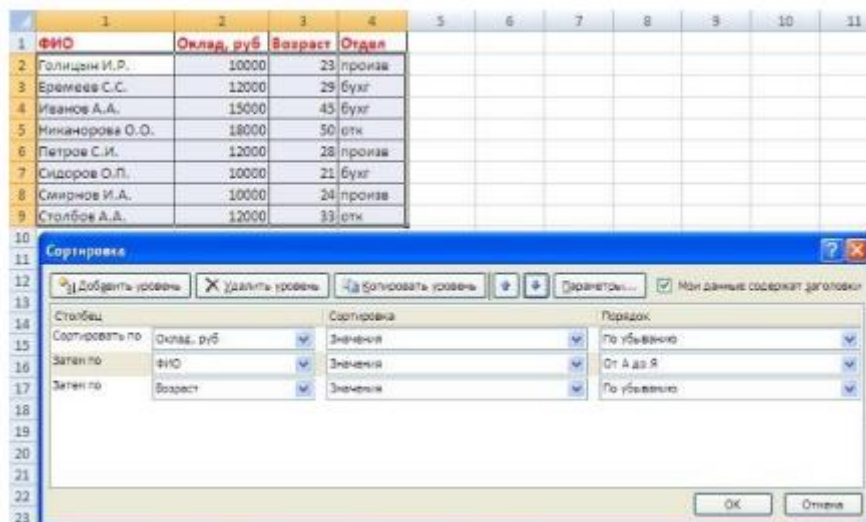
| | 1 | 2 | 3 | 4 | 5 | 6 | 7 | 8 | 9 | 10 | 11 |
|---|---|---|---|---|---|---|---|---|---|---|---|
| 1 | ФИО | Оклад, руб | Возраст | Отдел | | | | | | | |
| 2 | Голицын И.Р. | 10000 | 23 | произв | | | | | | | |
| 3 | Еремеев С.С. | 12000 | 29 | бухг | | | | | | | |
| 4 | Иванов А.А. | 15000 | 45 | бухг | | | | | | | |
| 5 | Никанорова О.О. | 18000 | 50 | отк | | | | | | | |
| 6 | Петров С.И. | 12000 | 28 | произв | | | | | | | |
| 7 | Сидоров О.П. | 10000 | 21 | бухг | | | | | | | |
| 8 | Смирнов И.А. | 10000 | 24 | произв | | | | | | | |
| 9 | Столбов А.А. | 12000 | 33 | отк | | | | | | | |

10
11
12
13
14
15
16
17
18
19
20
21
22
23

Сортировка

Добавить уровень   Удалить уровень   Копировать уровень   Параметры...   Мои данные содержат заголовки

| Столбец | | Сортировка | Порядок |
|---|---|---|---|
| Сортировать по | Оклад, руб | Значения | По убыванию |
| Затем по | ФИО | Значения | От А до Я |
| Затем по | Возраст | Значения | По убыванию |

ОК   Отмена